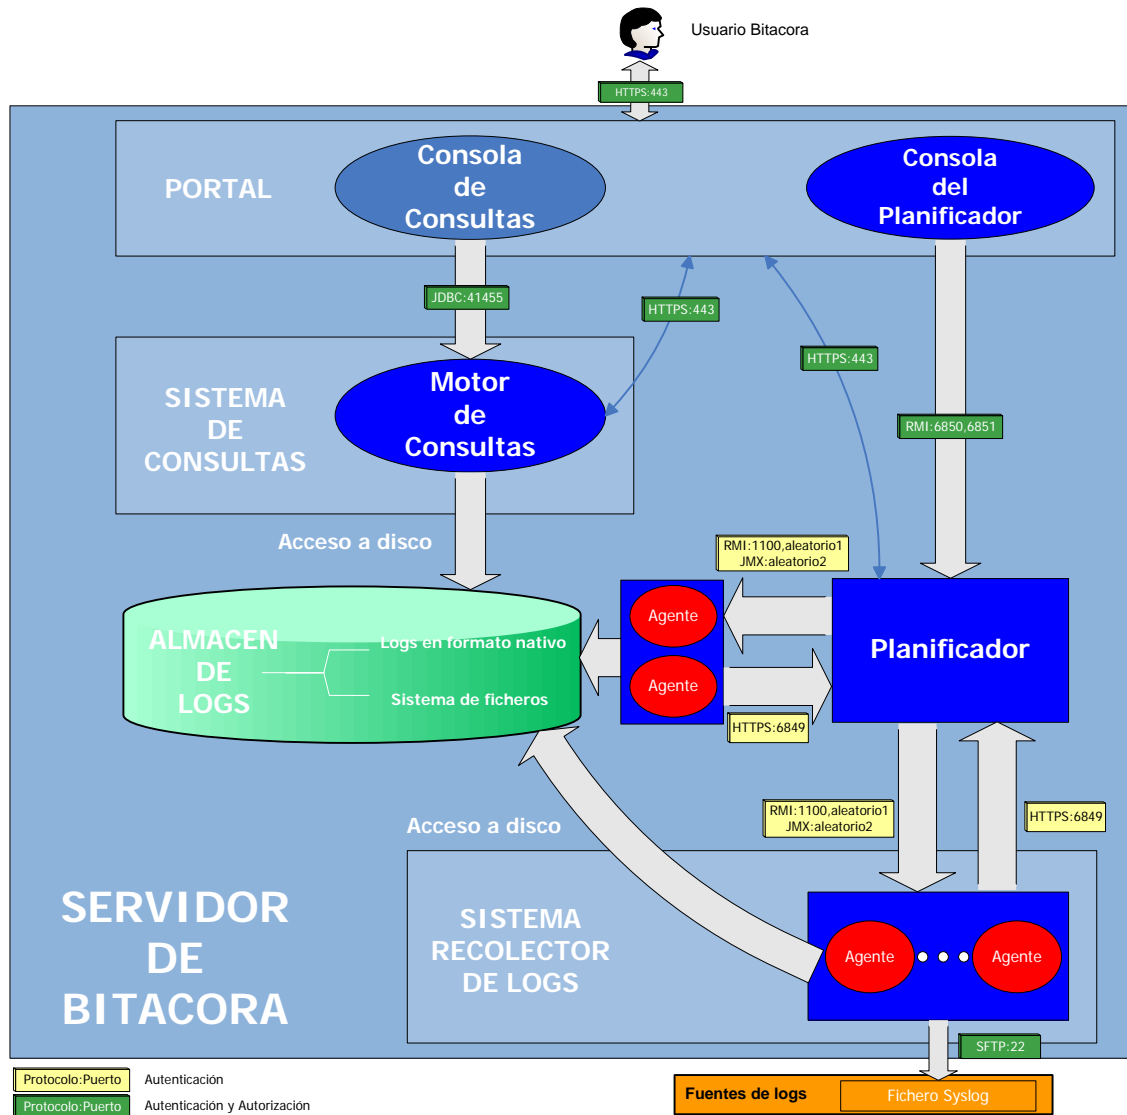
Usuario Bitacora

HTTPS:443

PORTAL

Consola de Consultas

Consola del Planificador

JDBC:41455

HTTPS:443

HTTPS:443

SISTEMA DE CONSULTAS

Motor de Consultas

RMI:6850,6851

Acceso a disco

RMI:1100,aleatorio1
JMX:aleatorio2

ALMACEN DE LOGS

Logs en formato nativo

Sistema de ficheros

Agente

Agente

Planificador

HTTPS:6849

RMI:1100,aleatorio1
JMX:aleatorio2

HTTPS:6849

Acceso a disco

SERVIDOR DE BITACORA

SISTEMA RECOLECTOR DE LOGS

Agente

Agente

SFTP:22

Protocolo:Puerto Autenticación

Protocolo:Puerto Autenticación y Autorización

Fuentes de logs

Fichero Syslog